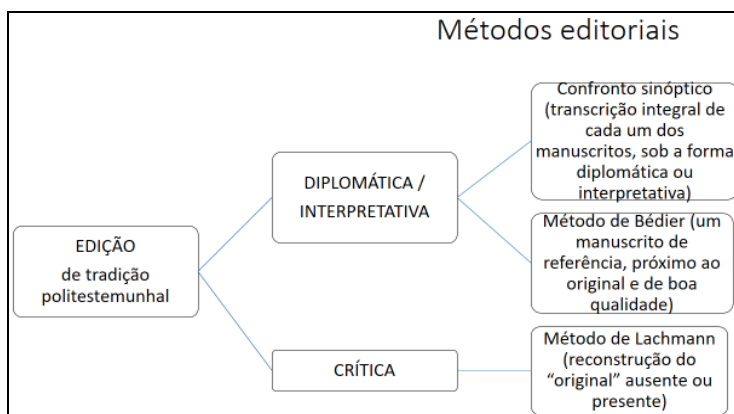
Métodos editoriais

EDIÇÃO
de tradição politestemunhal

DIPLOMÁTICA / INTERPRETATIVA

CRÍTICA

Confronto sinóptico (transcrição integral de cada um dos manuscritos, sob a forma diplomática ou interpretativa)

Método de Bédier (um manuscrito de referência, próximo ao original e de boa qualidade)

Método de Lachmann (reconstrução do "original" ausente ou presente)